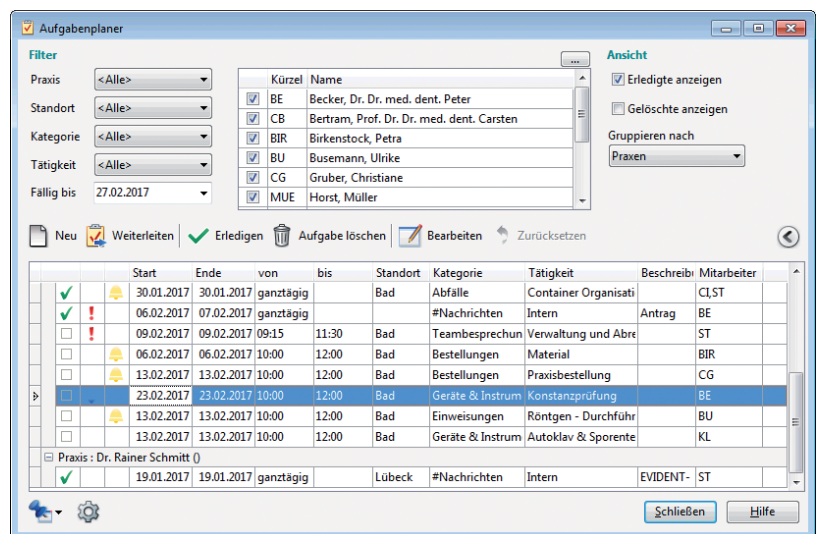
Aufgabenplaner

Filter

Praxis <Alle>

Standort <Alle>

Kategorie <Alle>

Tätigkeit <Alle>

Fällig bis 27.02.2017

...

| | Kürzel | Name |
|---|---|---|
| ☑ | BE | Becker, Dr. Dr. med. dent. Peter |
| ☑ | CB | Bertram, Prof. Dr. Dr. med. dent. Carsten |
| ☑ | BIR | Birkenstock, Petra |
| ☑ | BU | Busemann, Ulrike |
| ☑ | CG | Gruber, Christiane |
| ☑ | MUE | Horst, Müller |

Ansicht

☑ Erledigte anzeigen

☐ Gelöschte anzeigen

Gruppieren nach

Praxen

Neu Weiterleiten Erledigen Aufgabe löschen Bearbeiten Zurücksetzen

| | | | Start | Ende | von | bis | Standort | Kategorie | Tätigkeit | Beschreib | Mitarbeiter |
|---|---|---|---|---|---|---|---|---|---|---|---|
| ✓ | | | 30.01.2017 | 30.01.2017 | ganztägig | | Bad | Abfälle | Container Organisati | | CI,ST |
| ✓ | ! | | 06.02.2017 | 07.02.2017 | ganztägig | | | #Nachrichten | Intern | Antrag | BE |
| ☐ | ! | | 09.02.2017 | 09.02.2017 | 09:15 | 11:30 | Bad | Teambesprechun | Verwaltung und Abre | | ST |
| ☐ | | | 06.02.2017 | 06.02.2017 | 10:00 | 12:00 | Bad | Bestellungen | Material | | BIR |
| ☐ | | | 13.02.2017 | 13.02.2017 | 10:00 | 12:00 | Bad | Bestellungen | Praxisbestellung | | CG |
| ☐ | | | 23.02.2017 | 23.02.2017 | 10:00 | 12:00 | Bad | Geräte & Instrum | Konstanzprüfung | | BE |
| ☐ | | | 13.02.2017 | 13.02.2017 | 10:00 | 12:00 | Bad | Einweisungen | Röntgen - Durchführ | | BU |
| ☐ | | | 13.02.2017 | 13.02.2017 | 10:00 | 12:00 | Bad | Geräte & Instrum | Autoklav & Sporente | | KL |

Praxis : Dr. Rainer Schmitt ()

| | | | Start | Ende | von | bis | Standort | Kategorie | Tätigkeit | Beschreib | Mitarbeiter |
|---|---|---|---|---|---|---|---|---|---|---|---|
| ✓ | | | 19.01.2017 | 19.01.2017 | ganztägig | | Lübeck | #Nachrichten | Intern | EVIDENT- | ST |

Schließen Hilfe